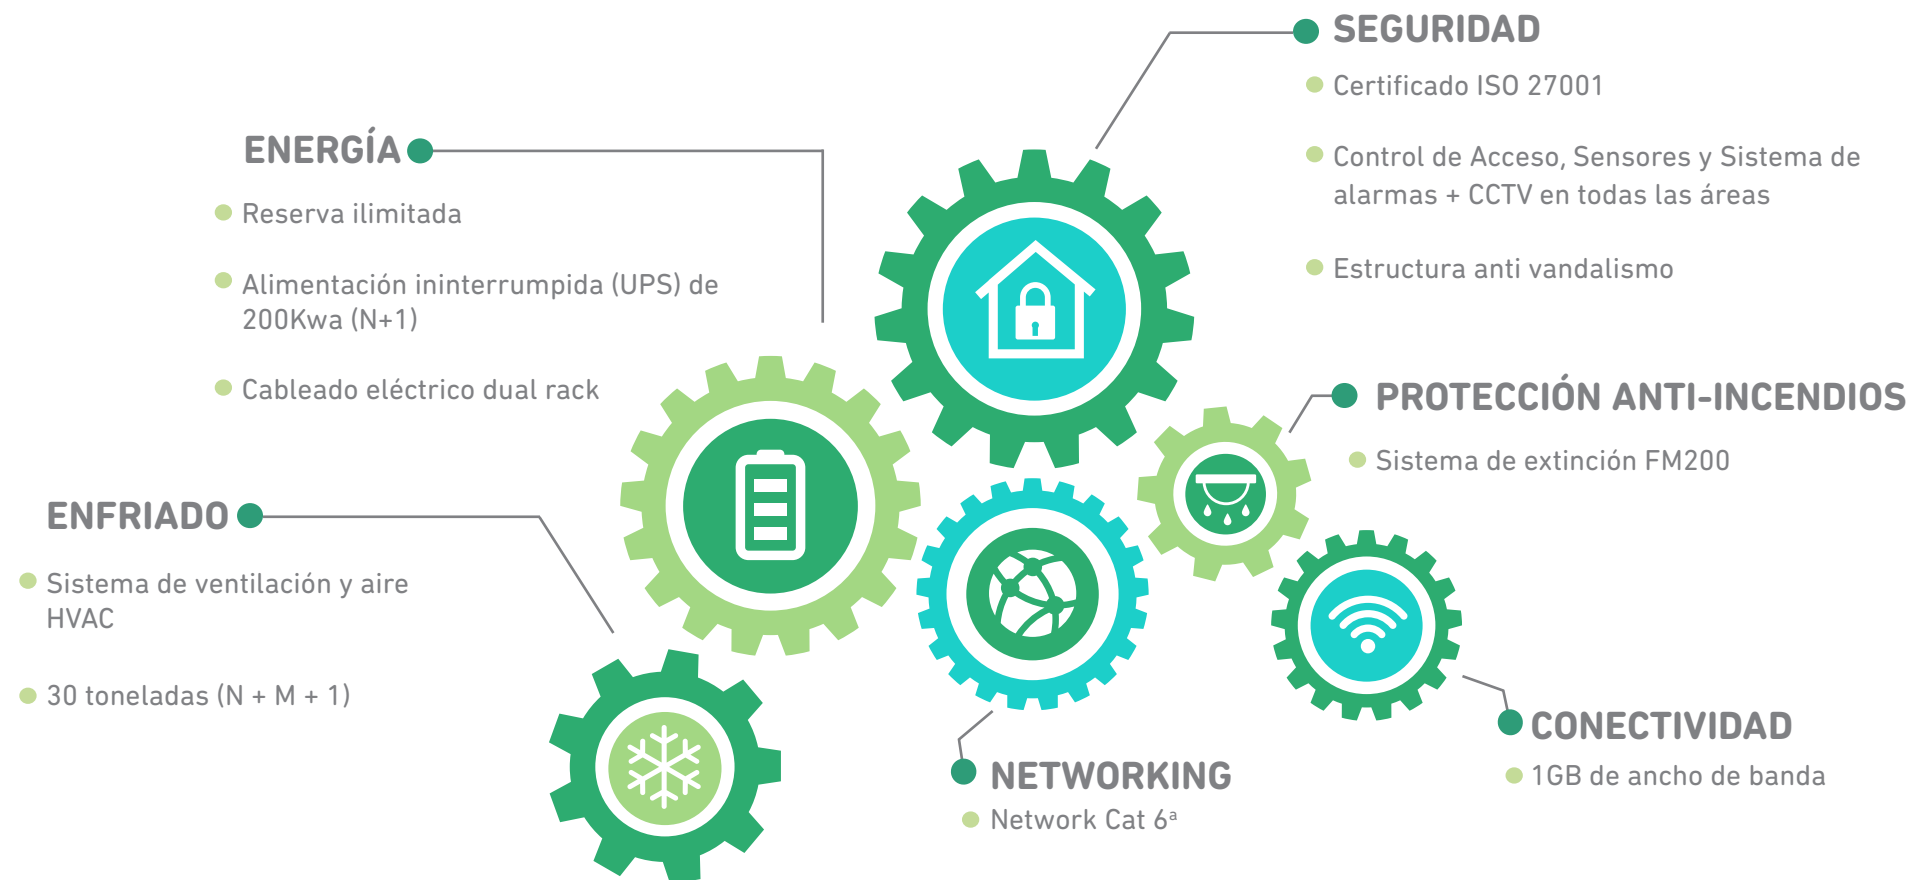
ENERGÍA

Reserva ilimitada

Alimentación ininterrumpida (UPS) de 200Kwa (N+1)

Cableado eléctrico dual rack

SEGURIDAD

Certificado ISO 27001

Control de Acceso, Sensores y Sistema de alarmas + CCTV en todas las áreas

Estructura anti vandalismo

PROTECCIÓN ANTI-INCENDIOS

Sistema de extinción FM200

ENFRIADO

Sistema de ventilación y aire HVAC

30 toneladas (N + M + 1)

NETWORKING

Network Cat $6^a$

CONECTIVIDAD

1GB de ancho de banda